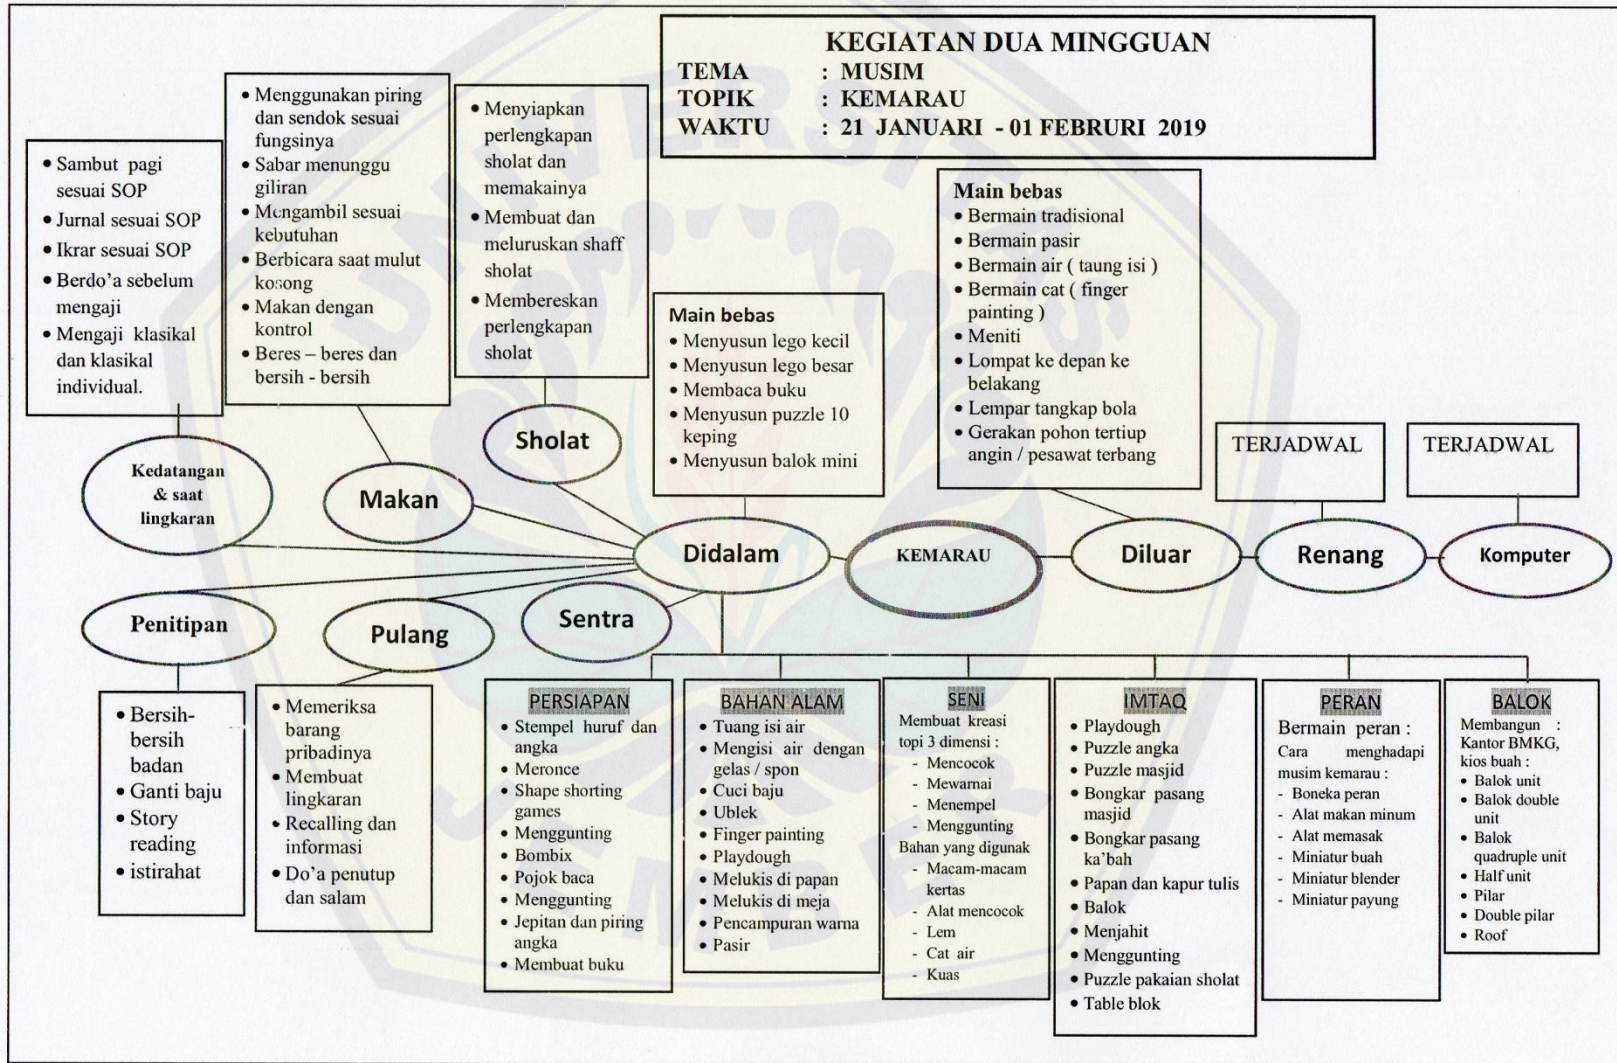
KEGIATAN DUA MINGGUAN
TEMA : MUSIM
TOPIK : KEMARAU
WAKTU : 21 JANUARI - 01 FEBRURI 2019

• Sambut pagi sesuai SOP
• Jurnal sesuai SOP
• Ikrar sesuai SOP
• Berdo'a sebelum mengaji
• Mengaji klasikal dan klasikal individual.

• Menggunakan piring dan sendok sesuai fungsinya
• Sabar menunggu giliran
• Mengambil sesuai kebutuhan
• Berbicara saat mulut kosong
• Makan dengan kontrol
• Beres – beres dan bersih - bersih

• Menyiapkan perlengkapan sholat dan memakainya
• Membuat dan meluruskan shaff sholat
• Membereskan perlengkapan sholat

Main bebas
• Menyusun lego kecil
• Menyusun lego besar
• Membaca buku
• Menyusun puzzle 10 keping
• Menyusun balok mini

Main bebas
• Bermain tradisional
• Bermain pasir
• Bermain air ( taung isi )
• Bermain cat ( finger painting )
• Meniti
• Lompat ke depan ke belakang
• Lempar tangkap bola
• Gerakan pohon tertiup angin / pesawat terbang

TERJADWAL

TERJADWAL

Kedatangan & saat lingkaran

Makan

Sholat

Didalam

KEMARAU

Diluar

Renang

Komputer

Penitipan

Pulang

Sentra

• Bersih-bersih badan
• Ganti baju
• Story reading
• istirahat

• Memeriksa barang pribadinya
• Membuat lingkaran
• Recalling dan informasi
• Do'a penutup dan salam

PERSIAPAN
• Stempel huruf dan angka
• Meronce
• Shape shorting games
• Menggunting
• Bombix
• Pojok baca
• Menggunting
• Jepitan dan piring angka
• Membuat buku

BAHAN ALAM
• Tuang isi air
• Mengisi air dengan gelas / spon
• Cuci baju
• Ublek
• Finger painting
• Playdough
• Melukis di papan
• Melukis di meja
• Pencampuran warna
• Pasir

SENI
Membuat kreasi topi 3 dimensi :
- Mencocok
- Mewarnai
- Menempel
- Menggunting
Bahan yang digunak
- Macam-macam kertas
- Alat mencocok
- Lem
- Cat air
- Kuas

IMTAQ
• Playdough
• Puzzle angka
• Puzzle masjid
• Bongkar pasang masjid
• Bongkar pasang ka'bah
• Papan dan kapur tulis
• Balok
• Menjahit
• Menggunting
• Puzzle pakaian sholat
• Table blok

PERAN
Bermain peran :
Cara menghadapi musim kemarau :
- Boneka peran
- Alat makan minum
- Alat memasak
- Miniatur buah
- Miniatur blender
- Miniatur payung

BALOK
Membangun : Kantor BMKG, kios buah :
• Balok unit
• Balok double unit
• Balok quadruple unit
• Half unit
• Pilar
• Double pilar
• Roof